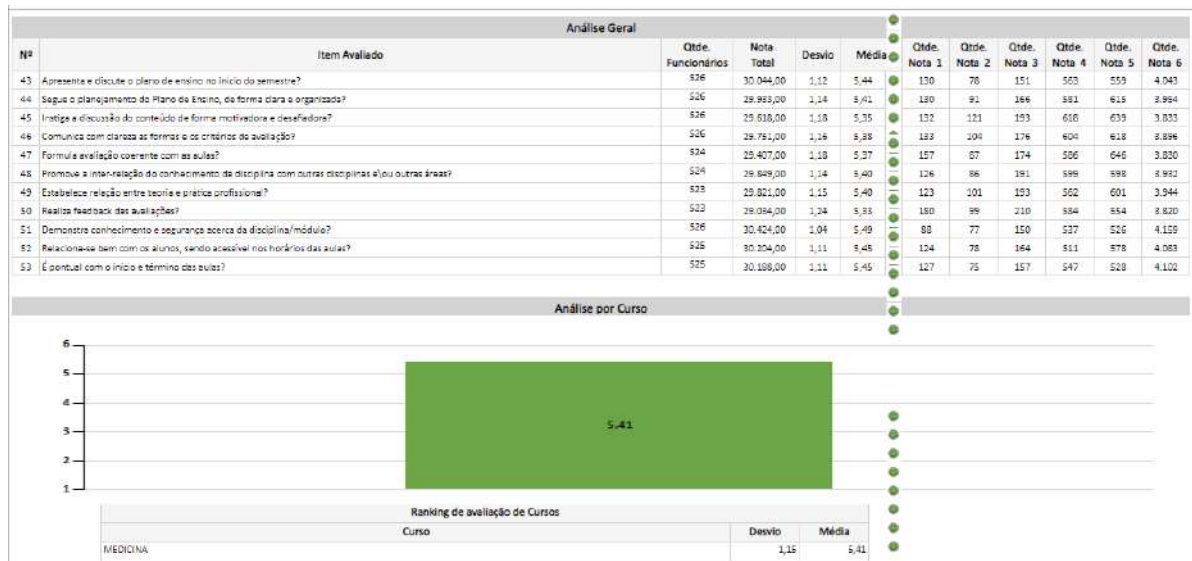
Análise Geral

| Nº | Item Avaliado | Qtde. Funcionários | Nota Total | Desvio | Média | Qtde. Nota 1 | Qtde. Nota 2 | Qtde. Nota 3 | Qtde. Nota 4 | Qtde. Nota 5 | Qtde. Nota 6 |
|---|---|---|---|---|---|---|---|---|---|---|---|
| 43 | Apresenta e discute o plano de ensino no início do semestre? | 526 | 30.044,00 | 1,12 | 5,44 | 130 | 78 | 151 | 563 | 559 | 4.043 |
| 44 | Segue o planejamento do Plano de Ensino, de forma clara e organizada? | 526 | 29.933,00 | 1,14 | 5,41 | 130 | 91 | 166 | 581 | 615 | 3.954 |
| 45 | Instiga a discussão do conteúdo de forma motivadora e desafiadora? | 526 | 29.618,00 | 1,18 | 5,35 | 132 | 121 | 193 | 618 | 639 | 3.833 |
| 46 | Comunica com clareza as formas e os critérios de avaliação? | 526 | 29.751,00 | 1,16 | 5,38 | 133 | 104 | 176 | 604 | 618 | 3.896 |
| 47 | Formula avaliação coerente com as aulas? | 524 | 29.407,00 | 1,18 | 5,37 | 157 | 87 | 174 | 586 | 646 | 3.830 |
| 48 | Promove a inter-relação do conhecimento da disciplina com outras disciplinas e\ou outras áreas? | 524 | 29.849,00 | 1,14 | 5,40 | 126 | 86 | 191 | 599 | 598 | 3.932 |
| 49 | Estabelece relação entre teoria e prática profissional? | 523 | 29.821,00 | 1,15 | 5,40 | 123 | 101 | 193 | 562 | 601 | 3.944 |
| 50 | Realiza feedback das avaliações? | 523 | 29.034,00 | 1,24 | 5,33 | 180 | 99 | 210 | 584 | 554 | 3.820 |
| 51 | Demonstra conhecimento e segurança acerca da disciplina/módulo? | 526 | 30.424,00 | 1,04 | 5,49 | 88 | 77 | 150 | 537 | 526 | 4.159 |
| 52 | Relaciona-se bem com os alunos, sendo acessível nos horários das aulas? | 525 | 30.204,00 | 1,11 | 5,45 | 124 | 78 | 164 | 511 | 578 | 4.083 |
| 53 | É pontual com o início e término das aulas? | 525 | 30.188,00 | 1,11 | 5,45 | 127 | 75 | 157 | 547 | 528 | 4.102 |

Análise por Curso

6
5
4
3
2
1

5.41

Ranking de avaliação de Cursos

| Curso | Desvio | Média |
|---|---|---|
| MEDICINA | 1,15 | 5,41 |